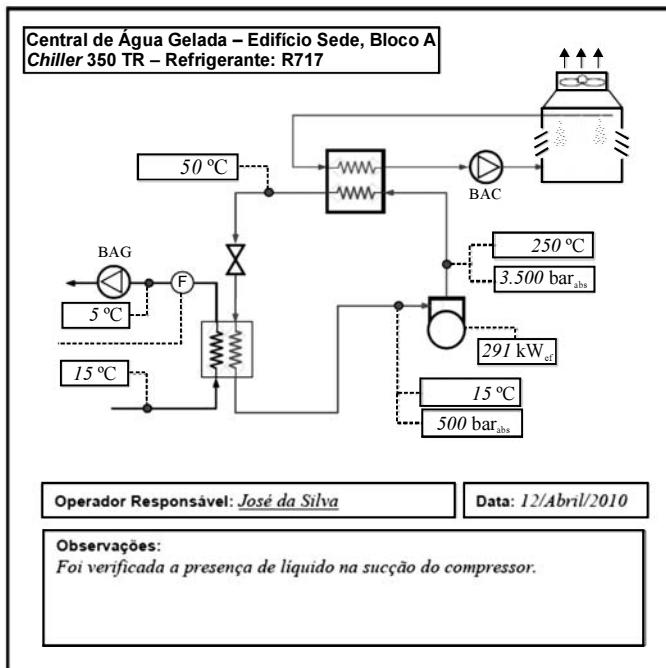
Central de Água Gelada – Edifício Sede, Bloco A
*Chiller* 350 TR – Refrigerante: R717

50 ºC

BAC

250 ºC

3.500 bar$_{abs}$

BAG

F

5 ºC

291 kW$_{ef}$

15 ºC

15 ºC

500 bar$_{abs}$

Operador Responsável: José da Silva

Data: 12/Abril/2010

Observações:
Foi verificada a presença de líquido na sucção do compressor.